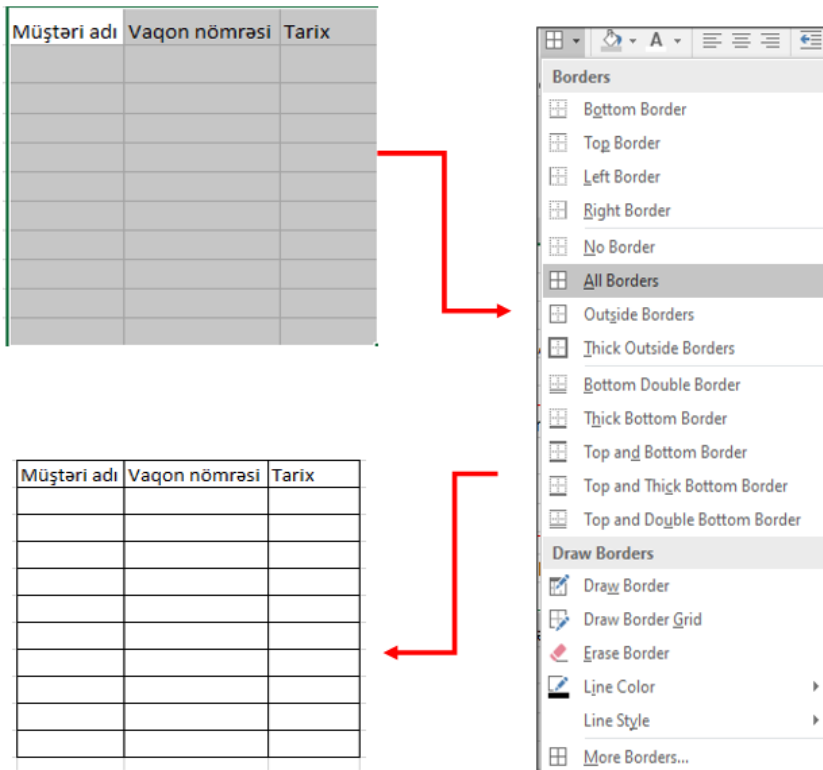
| Müştəri adı | Vaqon nömrəsi | Tarix |
|---|---|---|
| | | |
| | | |
| | | |
| | | |
| | | |
| | | |
| | | |
| | | |
| | | |
| | | |

A

Borders
Bottom Border
Top Border
Left Border
Right Border
No Border
All Borders
Outside Borders
Thick Outside Borders
Bottom Double Border
Thick Bottom Border
Top and Bottom Border
Top and Thick Bottom Border
Top and Double Bottom Border
Draw Borders
Draw Border
Draw Border Grid
Erase Border
Line Color
Line Style
More Borders...

| Müştəri adı | Vaqon nömrəsi | Tarix |
|---|---|---|
| | | |
| | | |
| | | |
| | | |
| | | |
| | | |
| | | |
| | | |
| | | |
| | | |